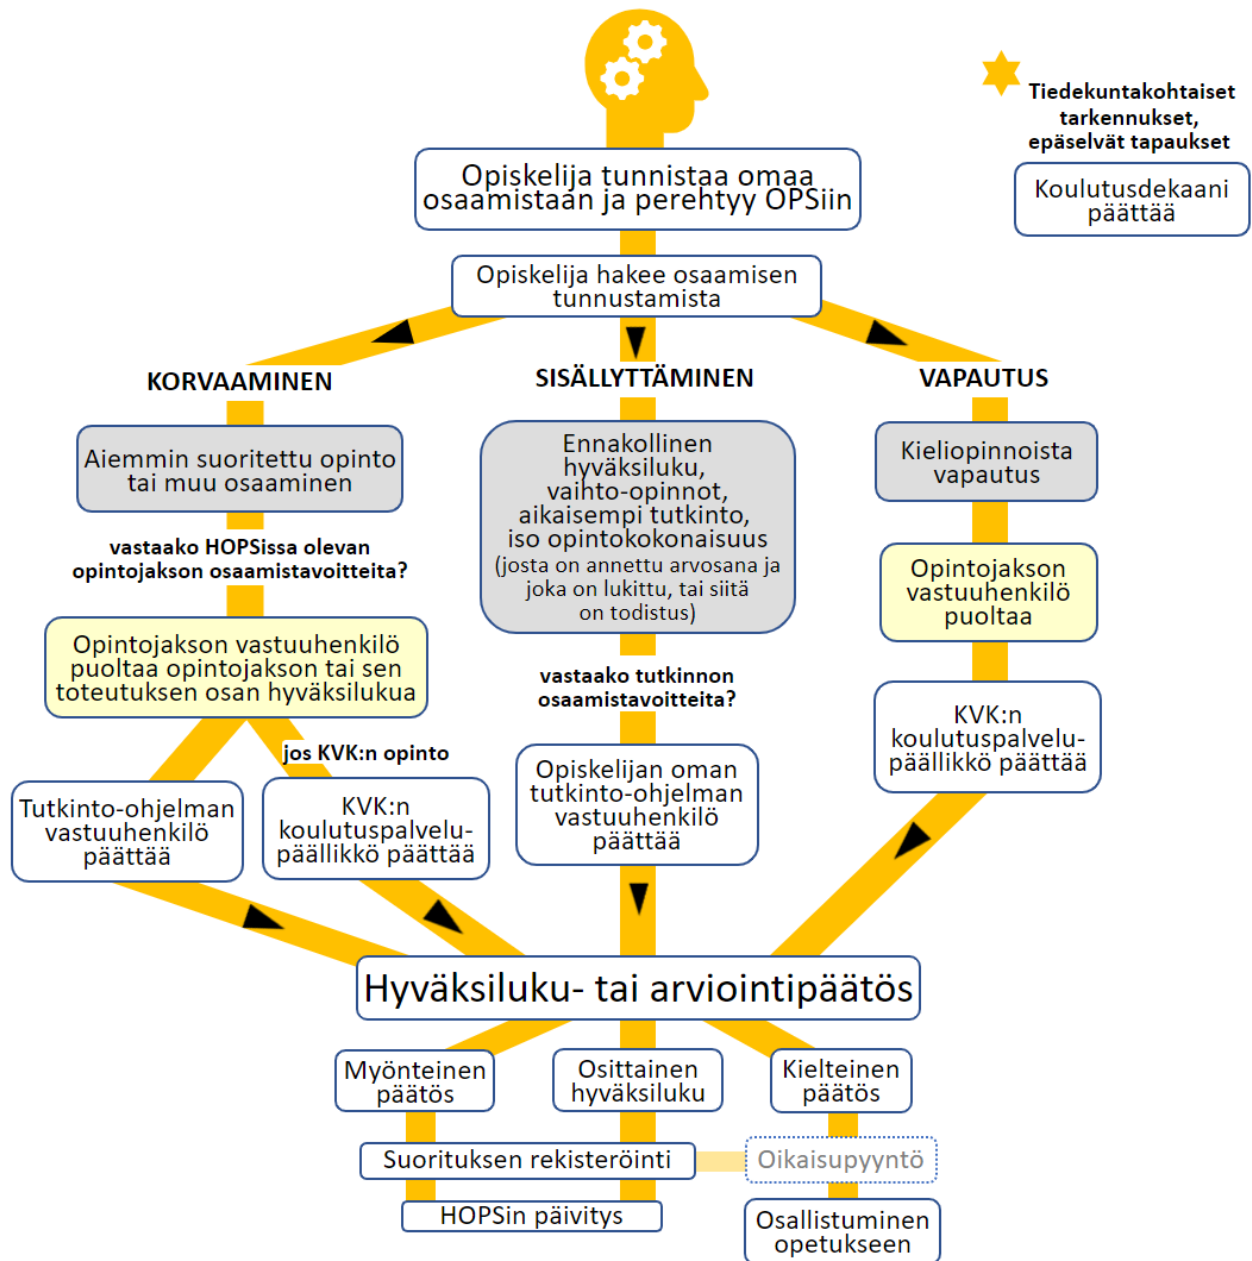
Tiedekuntakohtaiset tarkennukset, epäselvät tapaukset

Koulutusdekaani päättää

Opiskelija tunnistaa omaa osaamistaan ja perehtyy OPSiin

Opiskelija hakee osaamisen tunnustamista

KORVAAMINEN

SISÄLLYTTÄMINEN

VAPAUTUS

Aiemmin suoritettu opinto tai muu osaaminen

vastaako HOPSissa olevan opintojakson osaamistavoitteita?

Opintojakson vastuuhenkilö puoltaa opintojakson tai sen toteutuksen osan hyväksilukua

jos KVK:n opinto

Tutkinto-ohjelman vastuuhenkilö päättää

KVK:n koulutuspalvelupäällikkö päättää

Ennakollinen hyväksiluku, vaihto-opinnot, aikaisempi tutkinto, iso opintokokonaisuus (josta on annettu arvosana ja joka on lukittu, tai siitä on todistus)

vastaako tutkinnon osaamistavoitteita?

Opiskelijan oman tutkinto-ohjelman vastuuhenkilö päättää

Kieliopinnoista vapautus

Opintojakson vastuuhenkilö puoltaa

KVK:n koulutuspalvelupäällikkö päättää

Hyväksiluku- tai arviointipäätös

Myönteinen päätös

Osittainen hyväksiluku

Kielteinen päätös

Suorituksen rekisteröinti

Oikaisupyyntö

HOPSin päivitys

Osallistuminen opetukseen